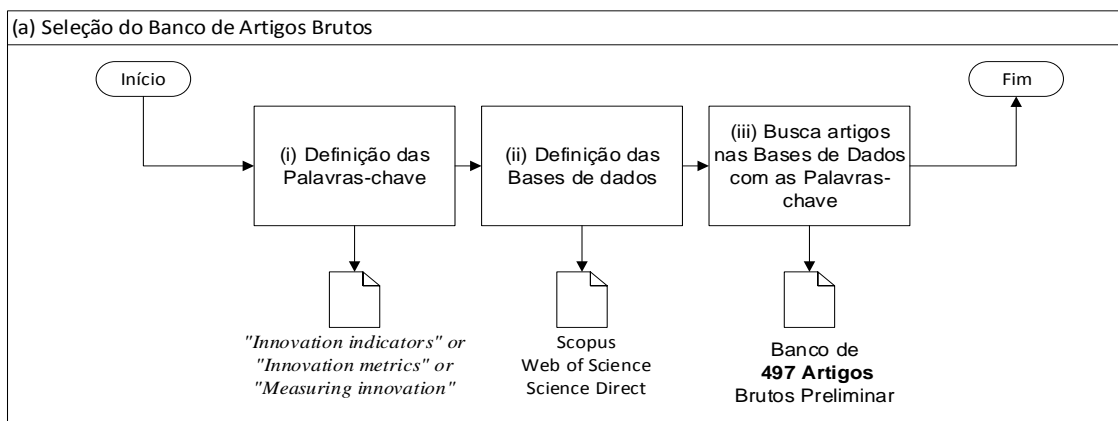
(a) Seleção do Banco de Artigos Brutos

Início

(i) Definição das Palavras-chave

(ii) Definição das Bases de dados

(iii) Busca artigos nas Bases de Dados com as Palavras-chave

Fim

"Innovation indicators" or "Innovation metrics" or "Measuring innovation"

Scopus
Web of Science
Science Direct

Banco de
**497 Artigos**
Brutos Preliminar